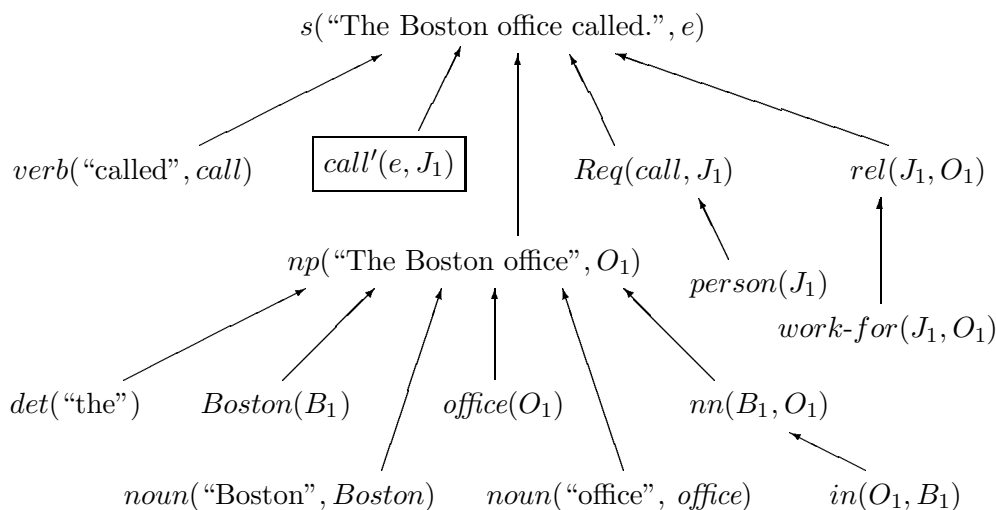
$s(\text{“The Boston office called.”}, e)$

$verb(\text{“called”}, call)$

$call'(e, J_1)$

$Req(call, J_1)$

$rel(J_1, O_1)$

$np(\text{“The Boston office”}, O_1)$

$person(J_1)$

$work\text{-}for(J_1, O_1)$

$det(\text{“the”})$

$Boston(B_1)$

$office(O_1)$

$nn(B_1, O_1)$

$noun(\text{“Boston”}, Boston)$

$noun(\text{“office”}, office)$

$in(O_1, B_1)$